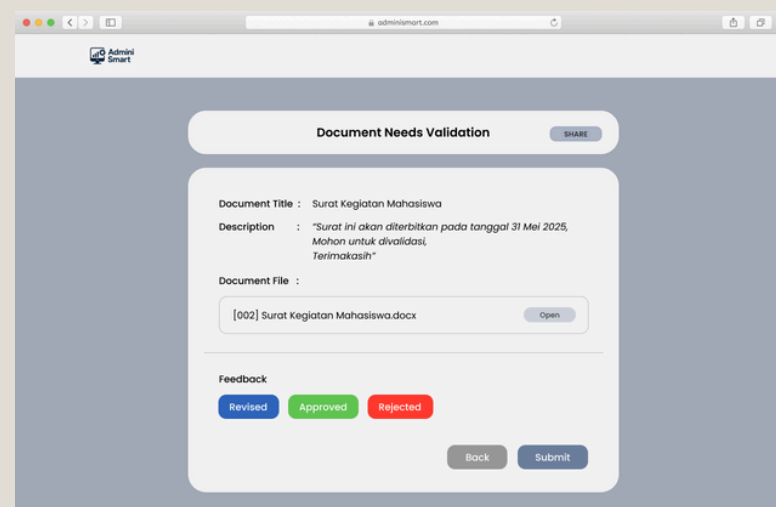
adminismart.com

Admini Smart

Document Needs Validation

SHARE

Document Title : Surat Kegiatan Mahasiswa

Description : "Surat ini akan diterbitkan pada tanggal 31 Mei 2025, Mohon untuk divalidasi, Terimakasih"

Document File :

[002] Surat Kegiatan Mahasiswa.docx

Open

Feedback

Revised

Approved

Rejected

Back

Submit